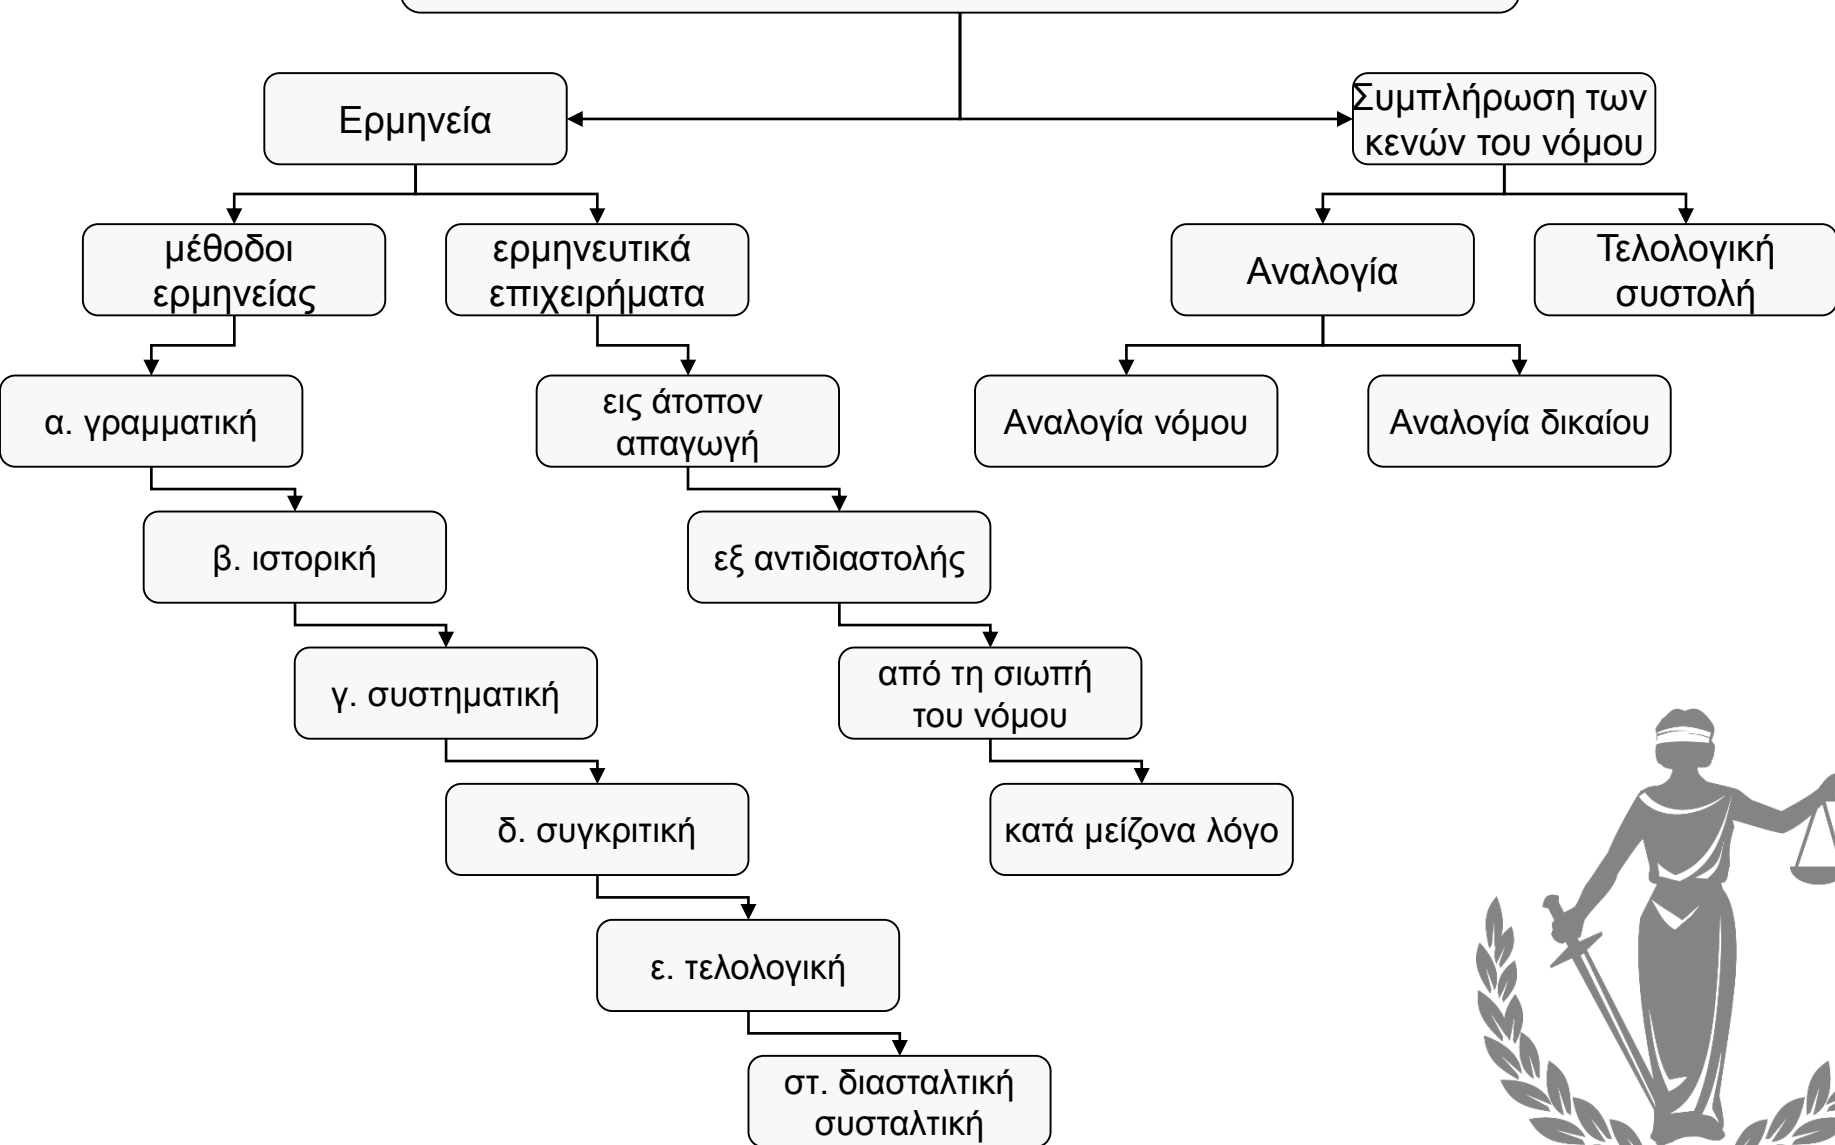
Ερμηνεία

Συμπλήρωση των κενών του νόμου

μέθοδοι ερμηνείας

ερμηνευτικά επιχειρήματα

Αναλογία

Τελολογική συστολή

α. γραμματική

εις άτοπον απαγωγή

Αναλογία νόμου

Αναλογία δικαίου

β. ιστορική

εξ αντιδιαστολής

γ. συστηματική

από τη σιωπή του νόμου

δ. συγκριτική

κατά μείζονα λόγο

ε. τελολογική

στ. διασταλτική συσταλτική